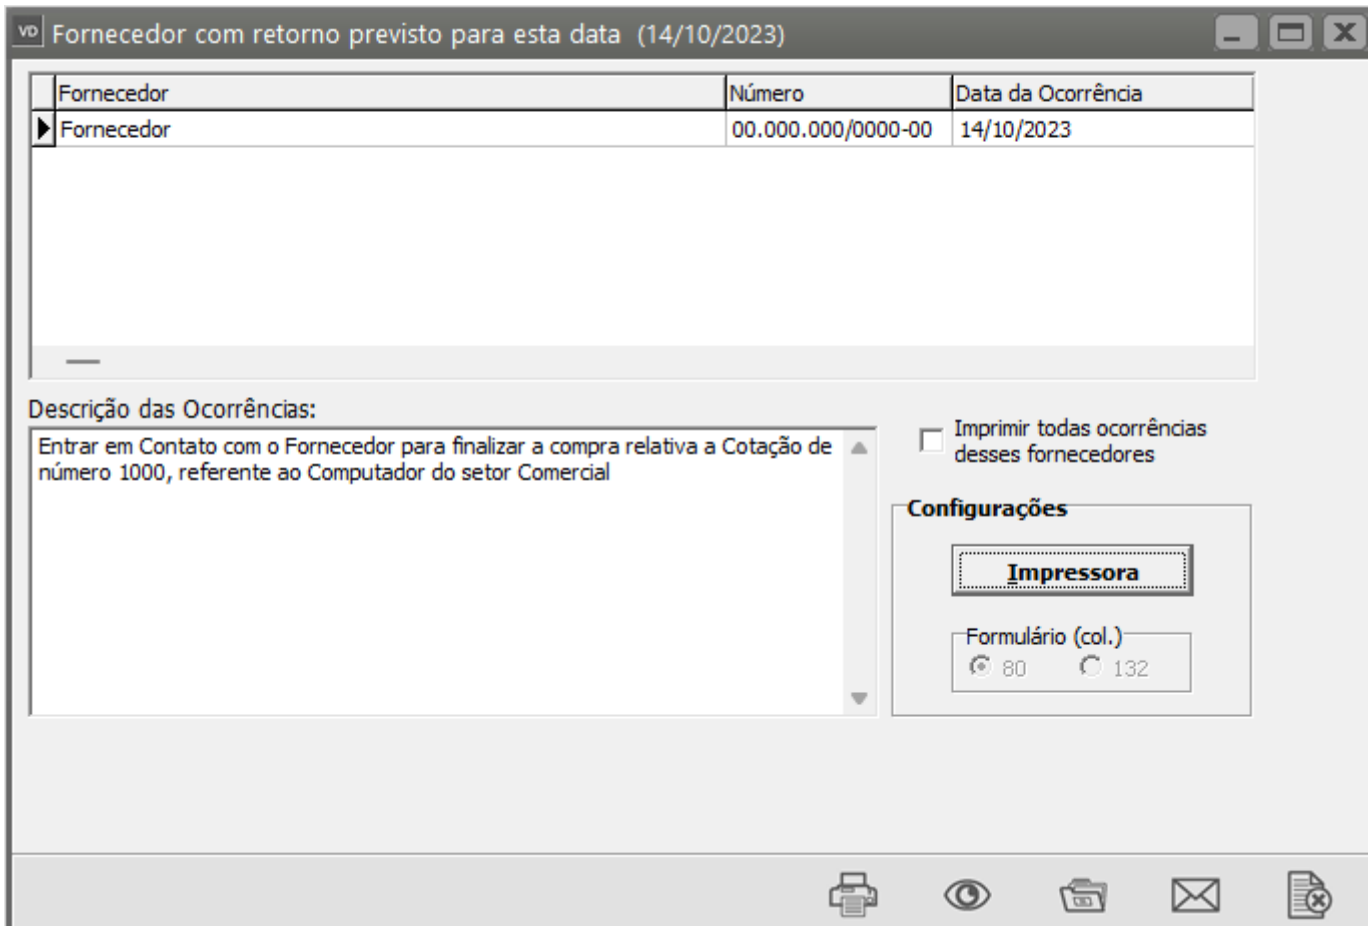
VD Fornecedor com retorno previsto para esta data (14/10/2023)

| Fornecedor | Número | Data da Ocorrência |
|---|---|---|
| Fornecedor | 00.000.000/0000-00 | 14/10/2023 |

Descrição das Ocorrências:

Entrar em Contato com o Fornecedor para finalizar a compra relativa a Cotação de número 1000, referente ao Computador do setor Comercial

Imprimir todas ocorrências desses fornecedores

Configurações

Impressora

Formulário (col.)

80

132